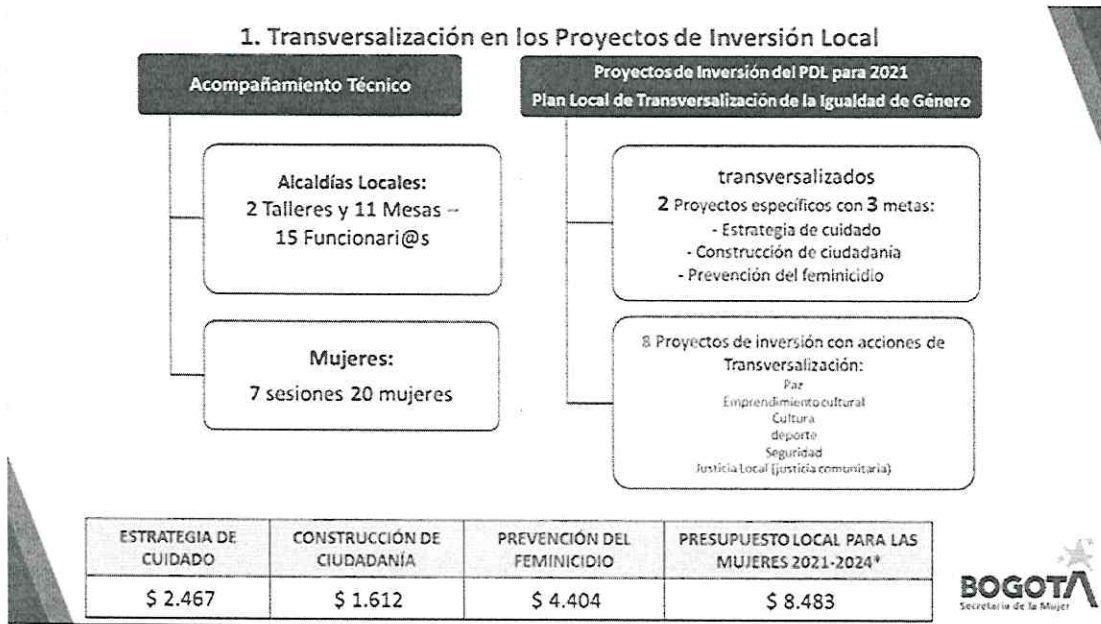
1. Transversalización en los Proyectos de Inversión Local

Acompañamiento Técnico

Alcaldías Locales:
2 Talleres y 11 Mesas –
15 Funcionari@s

Mujeres:
7 sesiones 20 mujeres

Proyectos de Inversión del PDL para 2021
Plan Local de Transversalización de la Igualdad de Género

transversalizados
2 Proyectos específicos con 3 metas:
- Estrategia de cuidado
- Construcción de ciudadanía
- Prevención del feminicidio

8 Proyectos de inversión con acciones de Transversalización:
Paz
Emprendimiento cultural
Cultura
deporte
Seguridad
Justicia Local (justicia comunitaria)

| ESTRATEGIA DE CUIDADO | CONSTRUCCIÓN DE CIUDADANÍA | PREVENCIÓN DEL FEMINICIDIO | PRESUPUESTO LOCAL PARA LAS MUJERES 2021-2024* |
|---|---|---|---|
| \$ 2.467 | \$ 1.612 | \$ 4.404 | \$ 8.483 |

BOGOTÁ
Secretaría de la Mujer